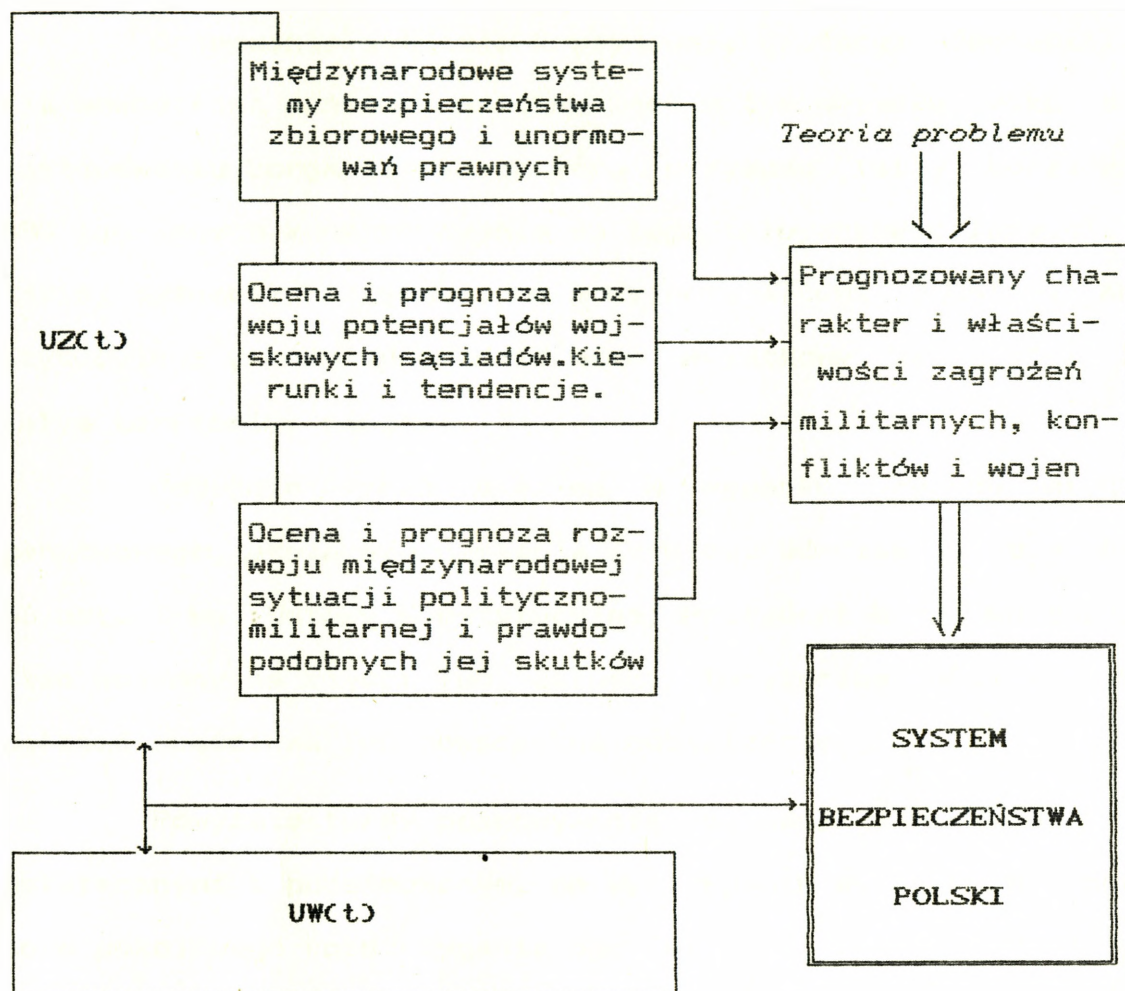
UZ(t)

Międzynarodowe systemy bezpieczeństwa zbiorowego i unormowań prawnych

Ocena i prognoza rozwoju potencjałów wojskowych sąsiadów.Kierunki i tendencje.

Ocena i prognoza rozwoju międzynarodowej sytuacji polityczno-militarnej i prawdopodobnych jej skutków

Teoria problemu

Prognozowany charakter i właściwości zagrożeń militarnych, konfliktów i wojen

SYSTEM BEZPIECZEŃSTWA POLSKI

UW(t)